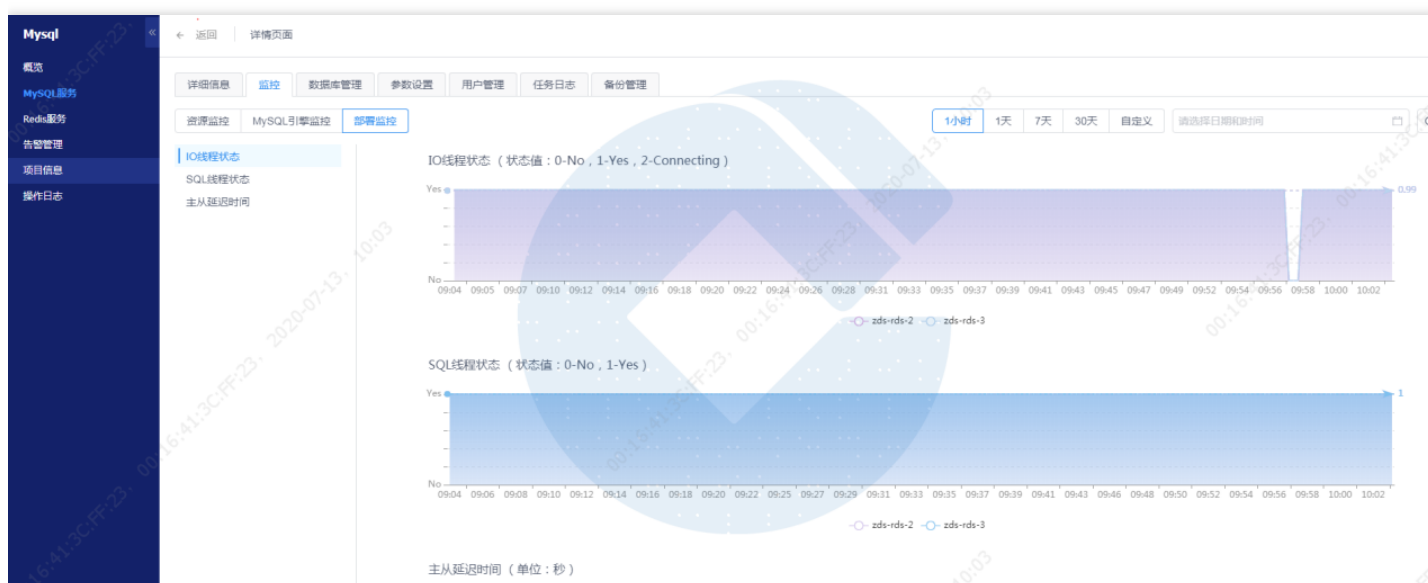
Mysql
概览
MySQL服务
Redis服务
告警管理
项目信息
操作日志

← 返回 | 详情页面

详细信息 | 监控 | 数据库管理 | 参数设置 | 用户管理 | 任务日志 | 备份管理

资源监控 | MySQL引擎监控 | 部署监控

1小时 | 1天 | 7天 | 30天 | 自定义 | 请选择日期和时间

IO线程状态
SQL线程状态
主从延迟时间

IO线程状态（状态值：0-No，1-Yes，2-Connecting）

Yes
No
0.99
09:04 09:05 09:07 09:10 09:12 09:14 09:16 09:18 09:20 09:22 09:24 09:26 09:28 09:31 09:33 09:35 09:37 09:39 09:41 09:43 09:45 09:47 09:49 09:52 09:54 09:56 09:58 10:00 10:02

zds-rds-2 zds-rds-3

SQL线程状态（状态值：0-No，1-Yes）

Yes
No
1
09:04 09:06 09:08 09:10 09:12 09:14 09:16 09:18 09:20 09:22 09:25 09:27 09:29 09:31 09:33 09:35 09:37 09:39 09:41 09:43 09:46 09:48 09:50 09:52 09:54 09:56 09:58 10:00 10:02

zds-rds-2 zds-rds-3

主从延迟时间（单位：秒）

00:16:41:3C:FF:23，2020-07-13，10:03